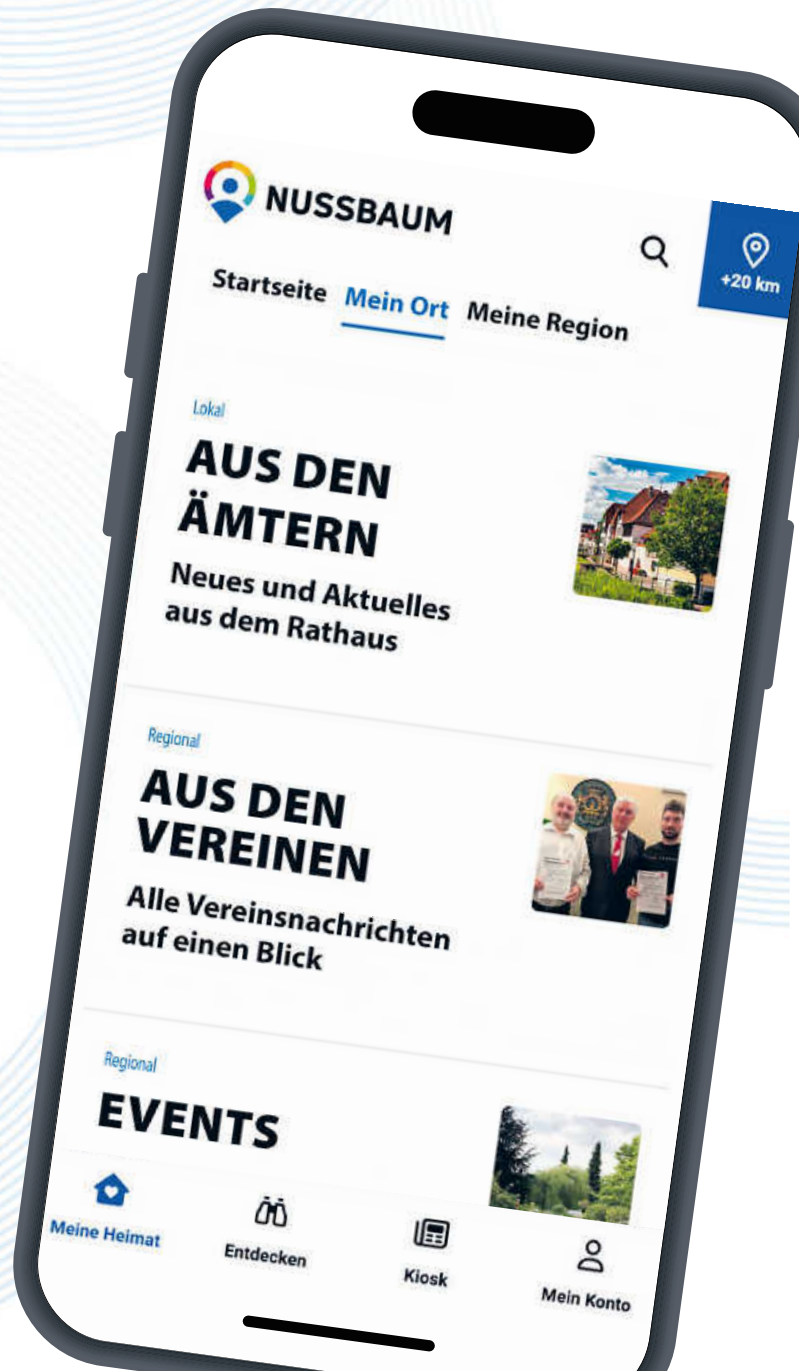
NUSSBAUM

+20 km

Startseite Mein Ort Meine Region

Lokal

AUS DEN ÄMTERN

Neues und Aktuelles aus dem Rathaus

Regional

AUS DEN VEREINEN

Alle Vereinsnachrichten auf einen Blick

Regional

EVENTS

Meine Heimat Entdecken Kiosk Mein Konto